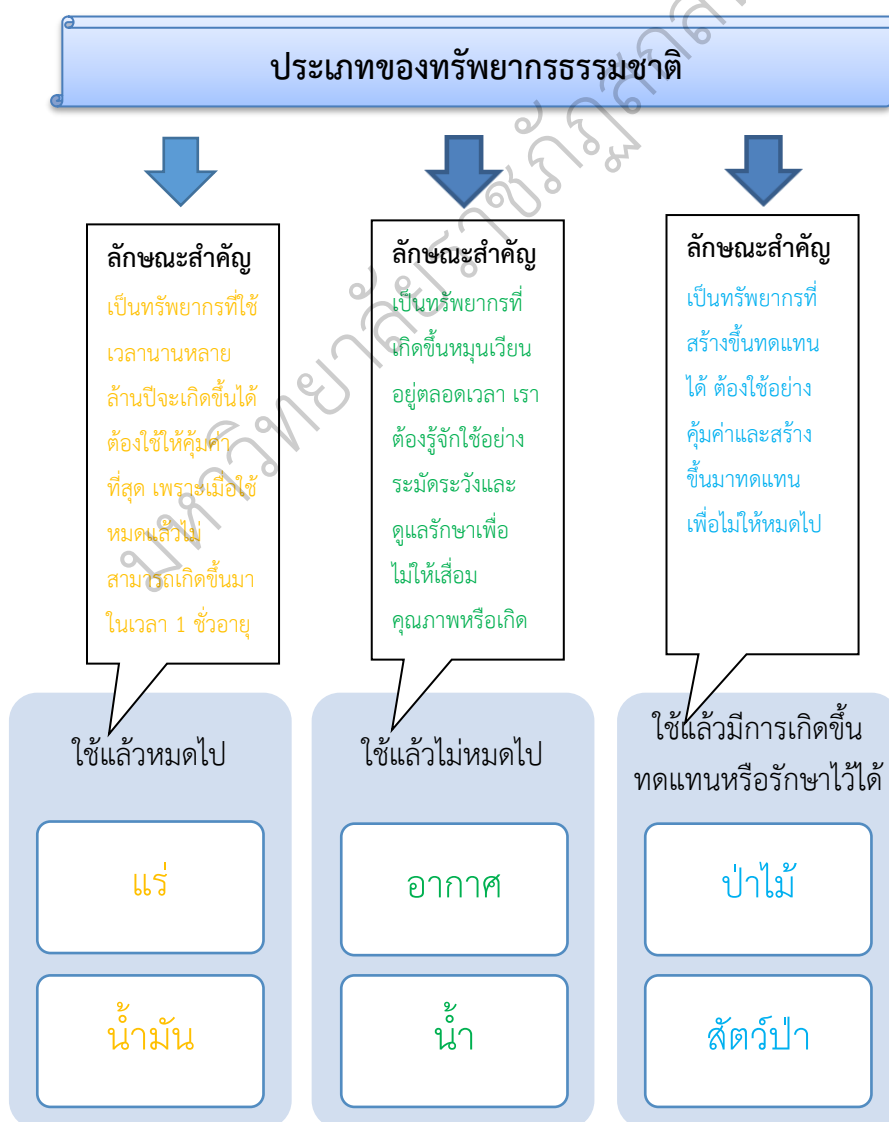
ประเภทของทรัพยากรธรรมชาติ

ลักษณะสำคัญ
เป็นทรัพยากรที่ใช้เวลานานหลายล้านปีจะเกิดขึ้นได้ ต้องใช้ให้คุ้มค่าที่สุด เพราะเมื่อใช้หมดแล้วไม่สามารถเกิดขึ้นมาในเวลา 1 ชั่วอายุ

ใช้แล้วหมดไป

แร่

น้ำมัน

ลักษณะสำคัญ
เป็นทรัพยากรที่เกิดขึ้นหมุนเวียนอยู่ตลอดเวลา เราต้องรู้จักใช้อย่างระมัดระวังและดูแลรักษาเพื่อไม่ให้เสื่อมคุณภาพหรือเกิด

ใช้แล้วไม่หมดไป

อากาศ

น้ำ

ลักษณะสำคัญ
เป็นทรัพยากรที่สร้างขึ้นทดแทนได้ ต้องใช้อย่างคุ้มค่าและสร้างขึ้นมาทดแทนเพื่อไม่ให้หมดไป

ใช้แล้วมีการเกิดขึ้นทดแทนหรือรักษาไว้ได้

ป่าไม้

สัตว์ป่า

มหาวิทยาลัยราชภัฏสกลนคร